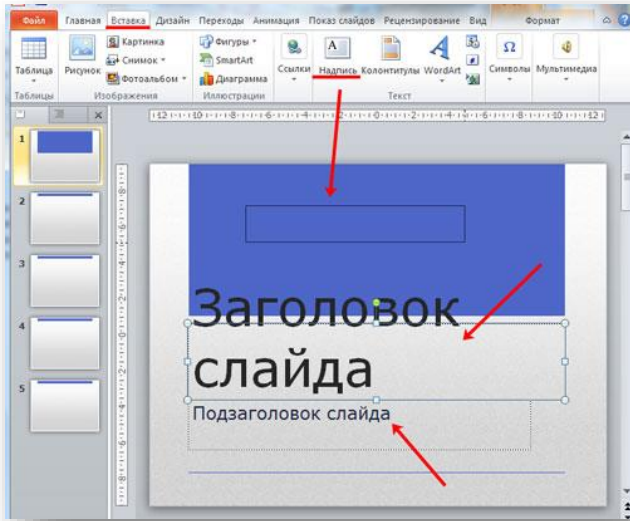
Файл Главная Вставка Дизайн Переходы Анимация Показ слайдов Рецензирование Вид Формат

Таблица
Таблицы
Рисунок
Картинка
Снимок
Фотоальбом
Изображения
Фигуры
SmartArt
Диаграмма
Иллюстрации
Ссылки
Надпись
Колонтитулы
WordArt
Текст
Символы
Мультимедиа

1
2
3
4
5

Заголовок слайда

Подзаголовок слайда